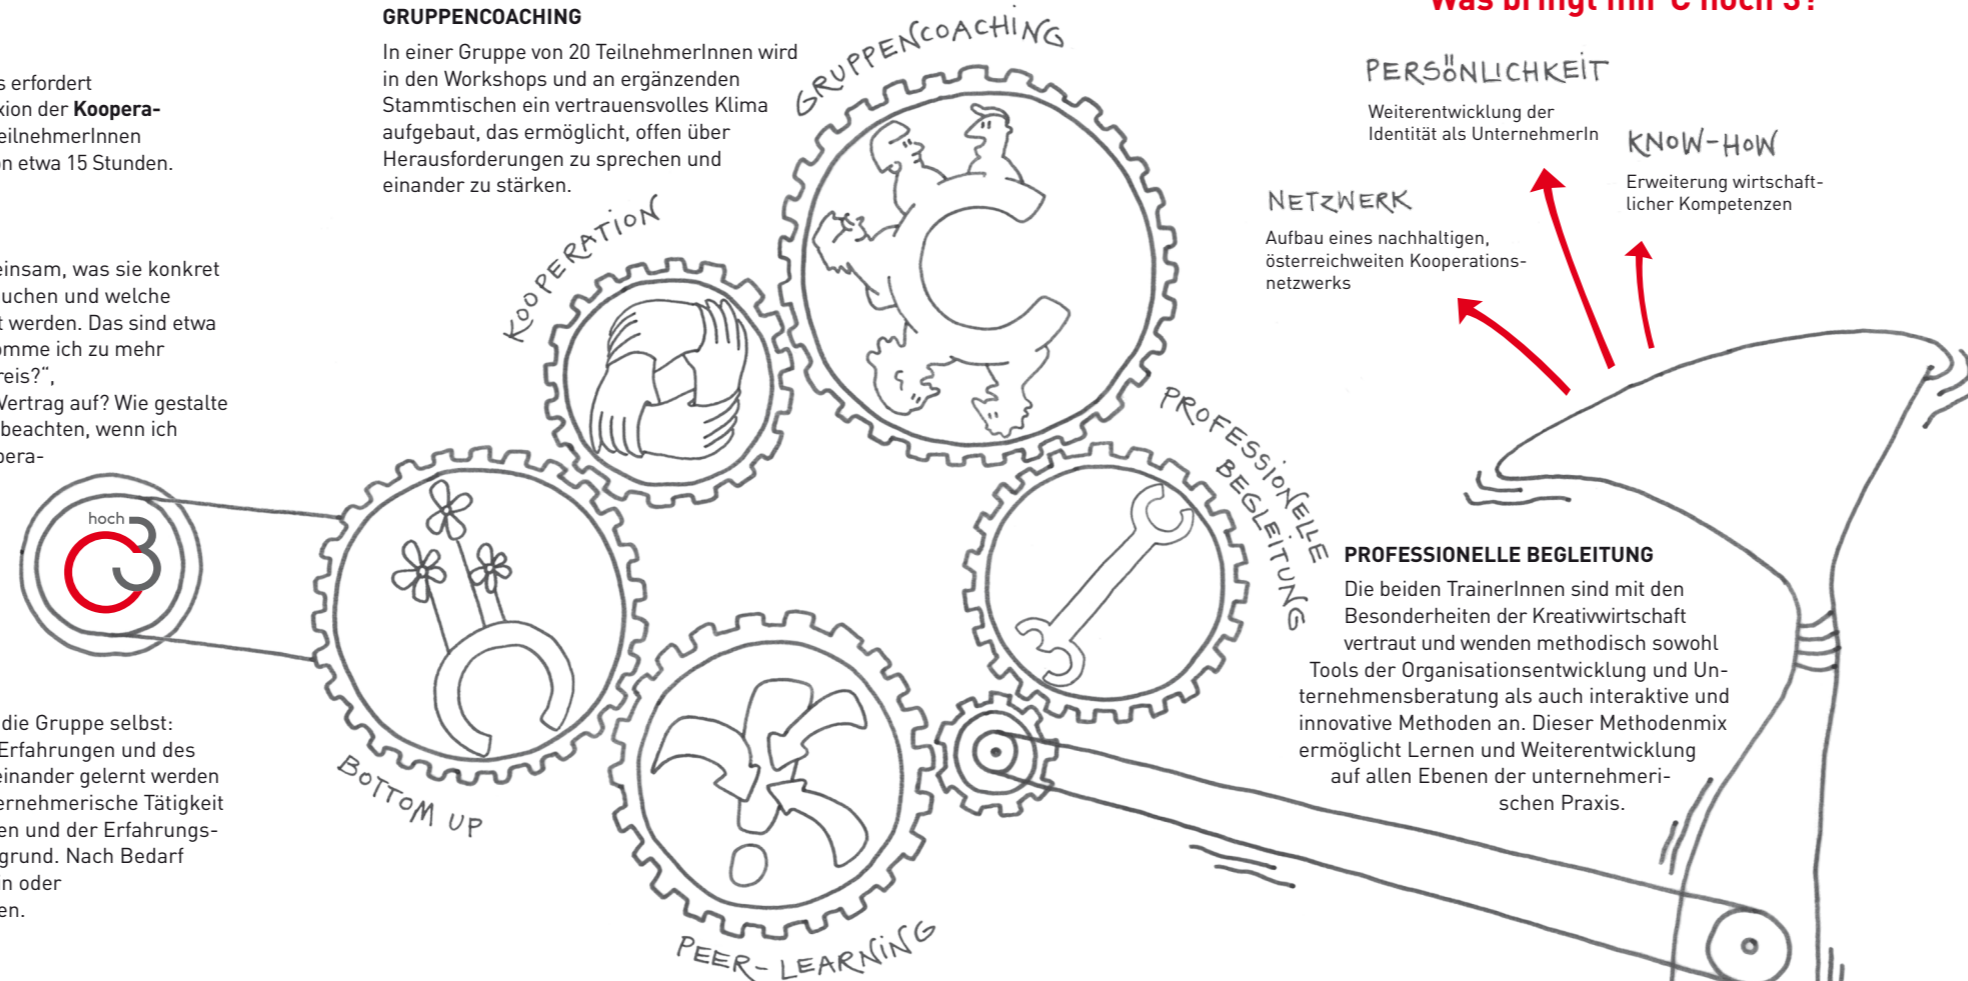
s erfordert
xion der **Koopera-**
eilnehmerInnen
n etwa 15 Stunden.

einsam, was sie konkret
uchen und welche
t werden. Das sind etwa
omme ich zu mehr
reis?",
Vertrag auf? Wie gestalte
beachten, wenn ich
pera-

die Gruppe selbst:
Erfahrungen und des
einander gelernt werden
ernehmerische Tätigkeit
en und der Erfahrungs-
grund. Nach Bedarf
n oder
en.

**GRUPPENCOACHING**

In einer Gruppe von 20 TeilnehmerInnen wird in den Workshops und an ergänzenden Stammtischen ein vertrauensvolles Klima aufgebaut, das ermöglicht, offen über Herausforderungen zu sprechen und einander zu stärken.

GRUPPENCOACHING

KOOPERATION

hoch 3

BOTTOM UP

PEER-LEARNING

PROFESSIONELLE BEGLEITUNG

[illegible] bringt mir C hoch 3?

PERSÖNLICHKEIT

Weiterentwicklung der Identität als UnternehmerIn

KNOW-HOW

Erweiterung wirtschaftlicher Kompetenzen

NETZWERK

Aufbau eines nachhaltigen, österreichweiten Kooperationsnetzwerks

**PROFESSIONELLE BEGLEITUNG**

Die beiden TrainerInnen sind mit den Besonderheiten der Kreativwirtschaft vertraut und wenden methodisch sowohl Tools der Organisationsentwicklung und Unternehmensberatung als auch interaktive und innovative Methoden an. Dieser Methodenmix ermöglicht Lernen und Weiterentwicklung auf allen Ebenen der unternehmerischen Praxis.